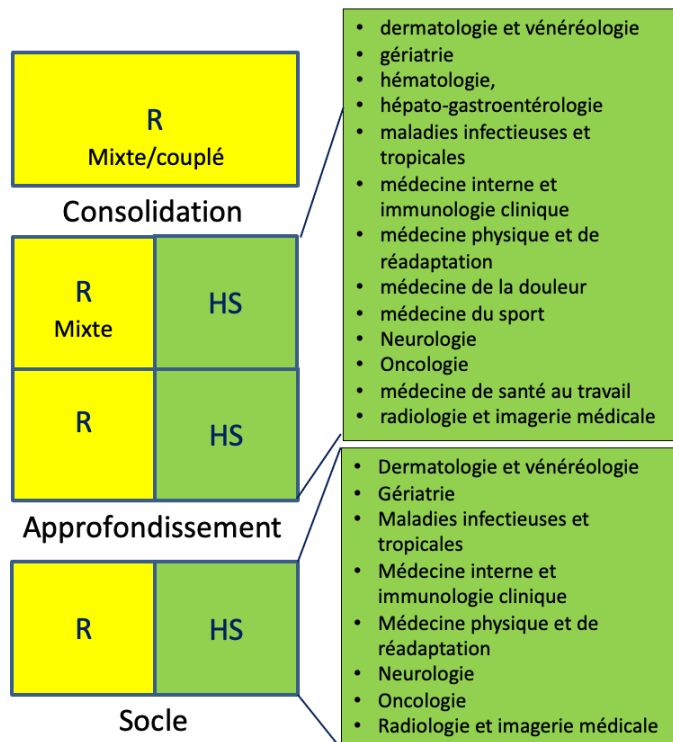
R
Mixte/couplé

Consolidation

R
Mixte

HS

R

HS

Approfondissement

R

HS

Socle

- dermatologie et vénéréologie
- gériatrie
- hématologie,
- hépato-gastroentérologie
- maladies infectieuses et tropicales
- médecine interne et immunologie clinique
- médecine physique et de réadaptation
- médecine de la douleur
- médecine du sport
- Neurologie
- Oncologie
- médecine de santé au travail
- radiologie et imagerie médicale

- Dermatologie et vénéréologie
- Gériatrie
- Maladies infectieuses et tropicales
- Médecine interne et immunologie clinique
- Médecine physique et de réadaptation
- Neurologie
- Oncologie
- Radiologie et imagerie médicale